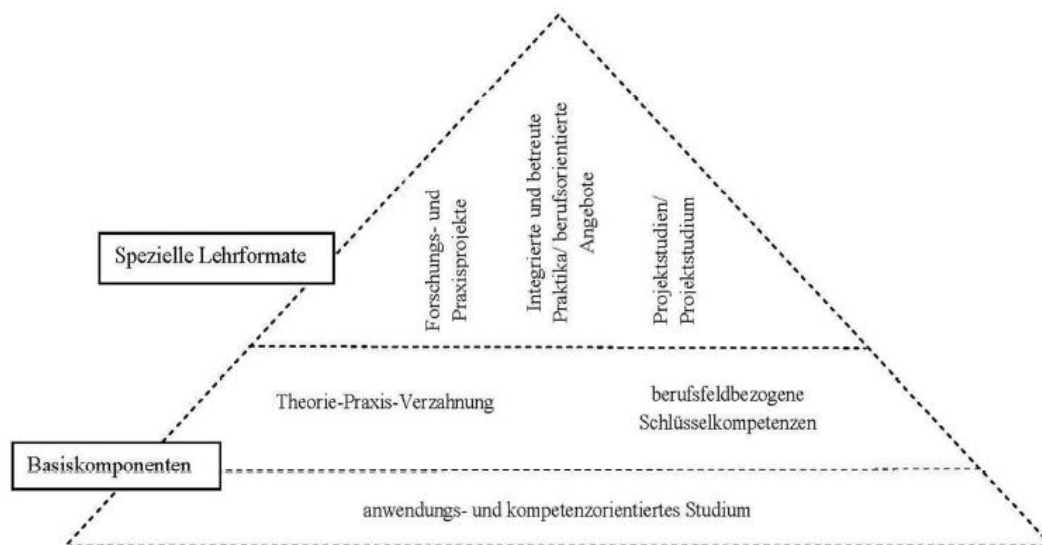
Spezielle Lehrformate

Forschungs- und Praxisprojekte

Integrierte und betreute Praktika/ berufsorientierte Angebote

Projektstudien/ Projektstudium

Theorie-Praxis-Verzahnung

berufsfeldbezogene Schlüsselkompetenzen

Basiskomponenten

anwendungs- und kompetenzorientiertes Studium